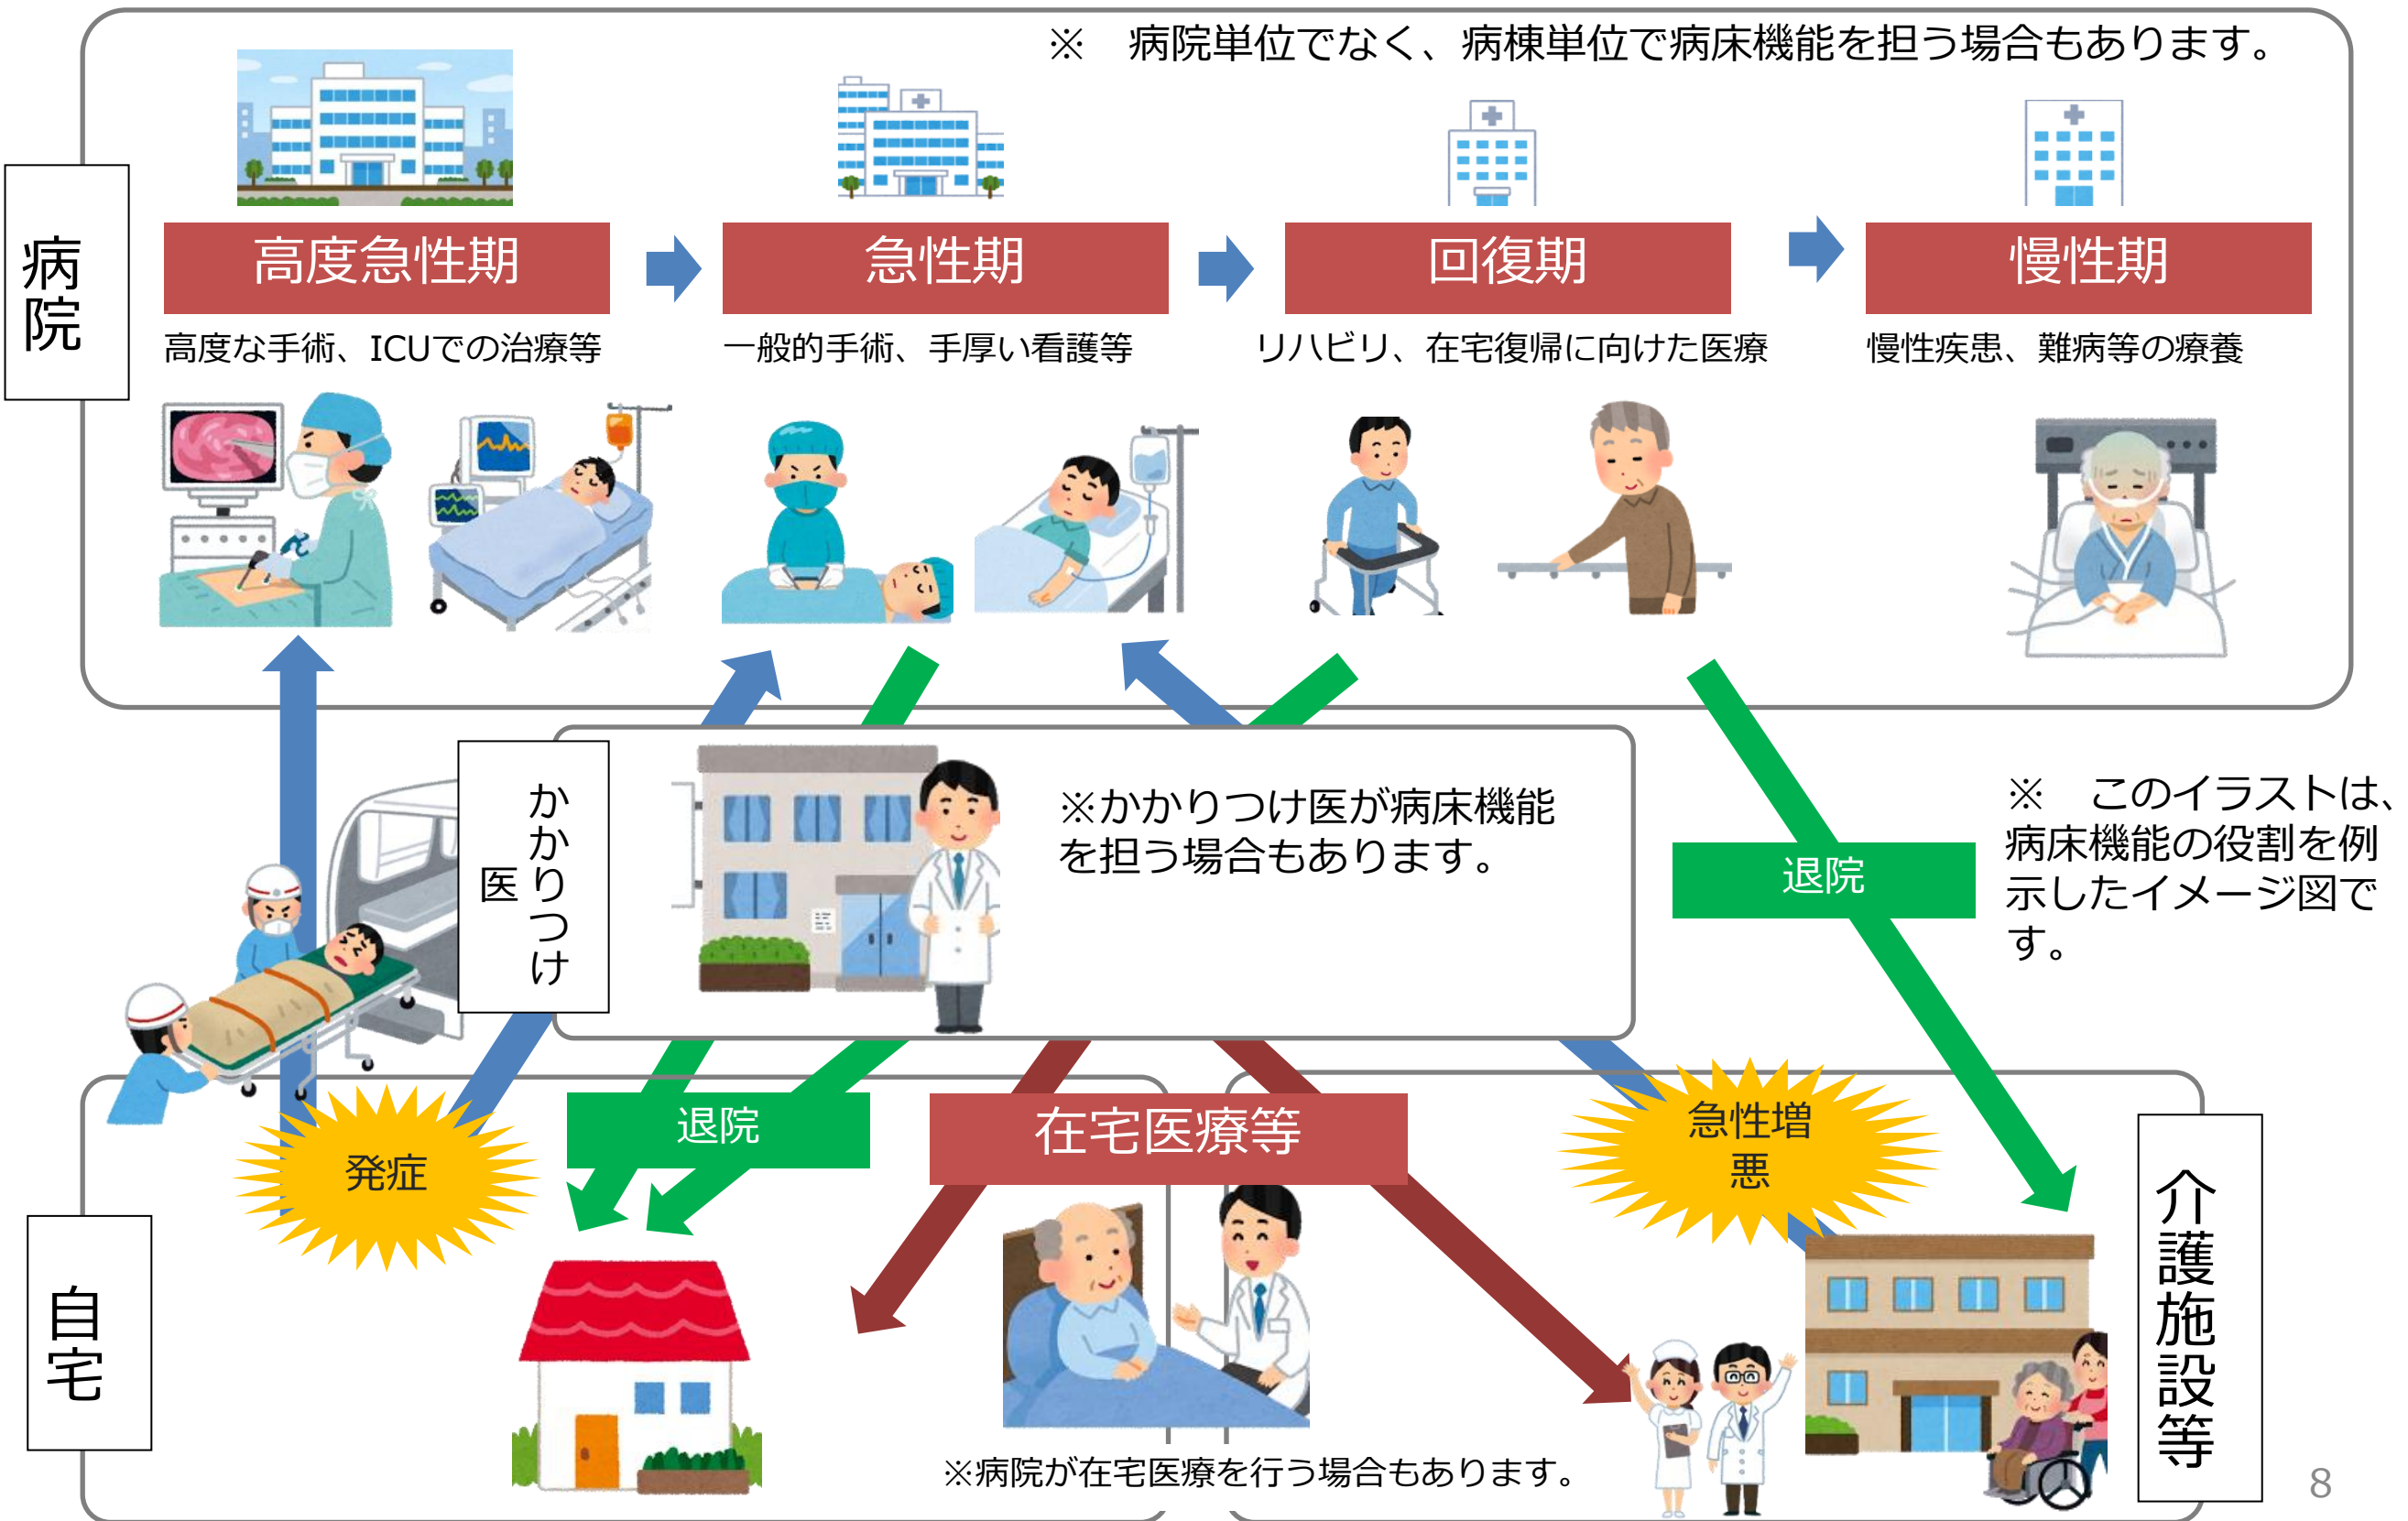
※　病院単位でなく、病棟単位で病床機能を担う場合もあります。

病院

高度急性期
高度な手術、ICUでの治療等

急性期
一般的手術、手厚い看護等

回復期
リハビリ、在宅復帰に向けた医療

慢性期
慢性疾患、難病等の療養

かかりつけ医

※かかりつけ医が病床機能を担う場合もあります。

退院

※　このイラストは、病床機能の役割を例示したイメージ図です。

発症

退院

在宅医療等

急性増悪

自宅

介護施設等

※病院が在宅医療を行う場合もあります。

8